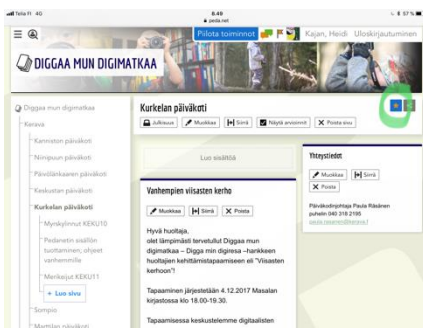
Telia FI 4G
8.49
peda.net
57 %

Pilota toiminnot
Kajan, Heidi  Uloskirjautuminen

DIGGAA MUN DIGIMATKAA

Diggaa mun digimatkaa
Kerava
Kanniston päiväkoti
Niinipuun päiväkoti
Päivölänkaaren päiväkoti
Keskustan päiväkoti
Kurkelan päiväkoti
Myrskylinnut KEKU10
Pedanetin sisällön tuottaminen, ohjeet vanhemmille
Menkkojat KEKU11
+ Luo sivu
Sompio
Mattilan päiväkoti

Kurkelan päiväkoti
Julkaisu  Muokkaa  Siirrä  Näytä arvonnit  Poista sivu

Luo sisältöä

Vanhempien viisasten kerho
Muokkaa  Siirrä  Poista

Hyvä huoltaja,
olet lämpimästi tervetullut Diggaa mun digimatkaa – Digga min digiresa –hankkeen huoltajien kehittämistapaamiseen eli "Viisasten kerhoon"!

Tapaaminen järjestetään 4.12.2017 Masalan kirjastossa klo 18.00-19.30.

Tapaamisessa keskustelemme digitaalisten

Yhteystiedot
Muokkaa  Siirrä
Poista

Päiväkodinjohtaja Paula Räsänen
puhelin 040 318 2195
paula.rasanen@kerava.fi